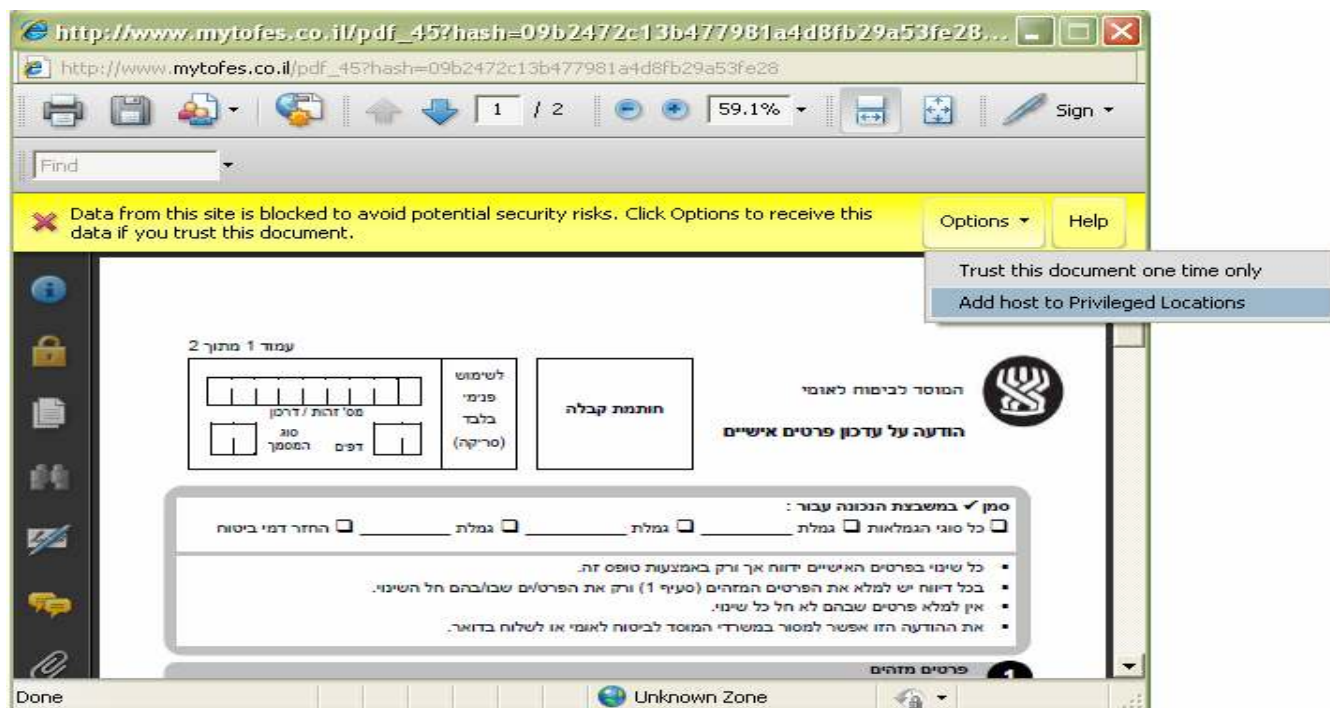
http://www.mytofes.co.il/pdf_45?hash=09b2472c13b477981a4d8fb29a53fe28...

http://www.mytofes.co.il/pdf_45?hash=09b2472c13b477981a4d8fb29a53fe28

1 / 2

59.1%

Sign

Find

Data from this site is blocked to avoid potential security risks. Click Options to receive this data if you trust this document.

Options

Help

Trust this document one time only

Add host to Privileged Locations

עמוד 1 מתוך 2

מס' זהות / דרכון

סוג המסמך

דפים

לשימוש פנימי בלבד (סריקה)

חותמת קבלה

המוסד לביטוח לאומי

הודעה על עדכון פרטים אישיים

סמן ✓ במשבצת הנכונה עבור :

☐ כל סוגי הגמלאות ☐ גמלת ________ ☐ גמלת ________ ☐ גמלת ________ ☐ החזר דמי ביטוח

• כל שינוי בפרטים האישיים ידווח אך ורק באמצעות טופס זה.
• בכל דיווח יש למלא את הפרטים המזהים (סעיף 1) ורק את הפרט/ים שבו/בהם חל השינוי.
• אין למלא פרטים שבהם לא חל כל שינוי.
• את ההודעה הזו אפשר למסור במשרדי המוסד לביטוח לאומי או לשלוח בדואר.

1 פרטים מזהים

Done

Unknown Zone